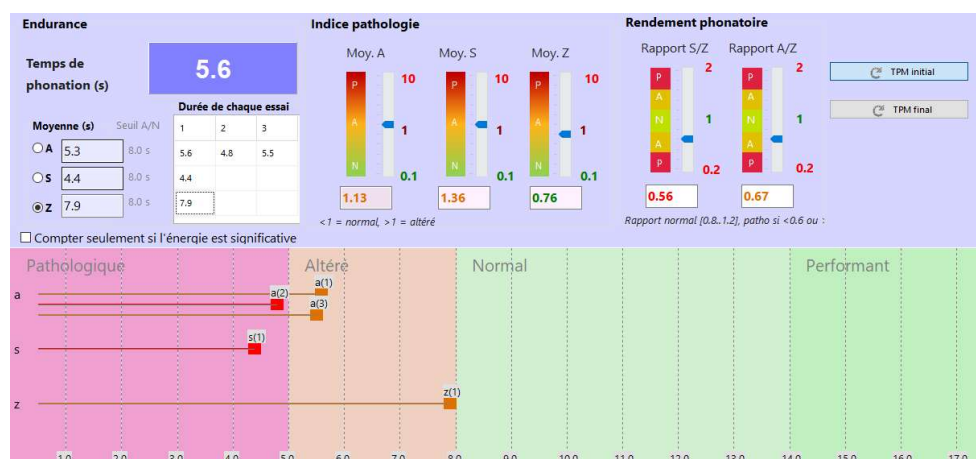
Endurance

Temps de phonation (s)

5.6

Durée de chaque essai

Moyenne (s) Seuil A/N

| | | |
|---|---|---|
| 1 | 2 | 3 |
| 5.6 | 4.8 | 5.5 |
| 4.4 | | |
| 7.9 | | |

A 5.3 8.0 s

S 4.4 8.0 s

Z 7.9 8.0 s

☐ Compter seulement si l'énergie est significative

Indice pathologie

Moy. A Moy. S Moy. Z

10 P A N 1 0.1

1.13 1.36 0.76

<1 = normal, >1 = altéré

Rendement phonatoire

Rapport S/Z Rapport A/Z

P A N A P 2 1 0.2

0.56 0.67

Rapport normal [0.8..1.2], patho si <0.6 ou :

TPM initial

TPM final

Pathologique Altéré Normal Performant

a a(2) a(1) a(3)

s s(1)

z z(1)

1.0 2.0 3.0 4.0 5.0 6.0 7.0 8.0 9.0 10.0 11.0 12.0 13.0 14.0 15.0 16.0 17.0